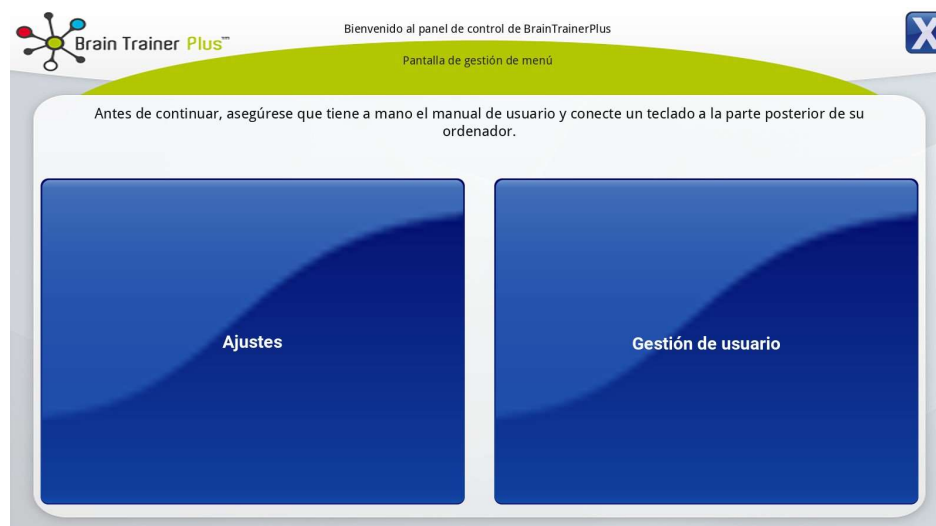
Brain Trainer Plus™

Bienvenido al panel de control de BrainTrainerPlus

Pantalla de gestión de menú

X

Antes de continuar, asegúrese que tiene a mano el manual de usuario y conecte un teclado a la parte posterior de su ordenador.

Ajustes

Gestión de usuario